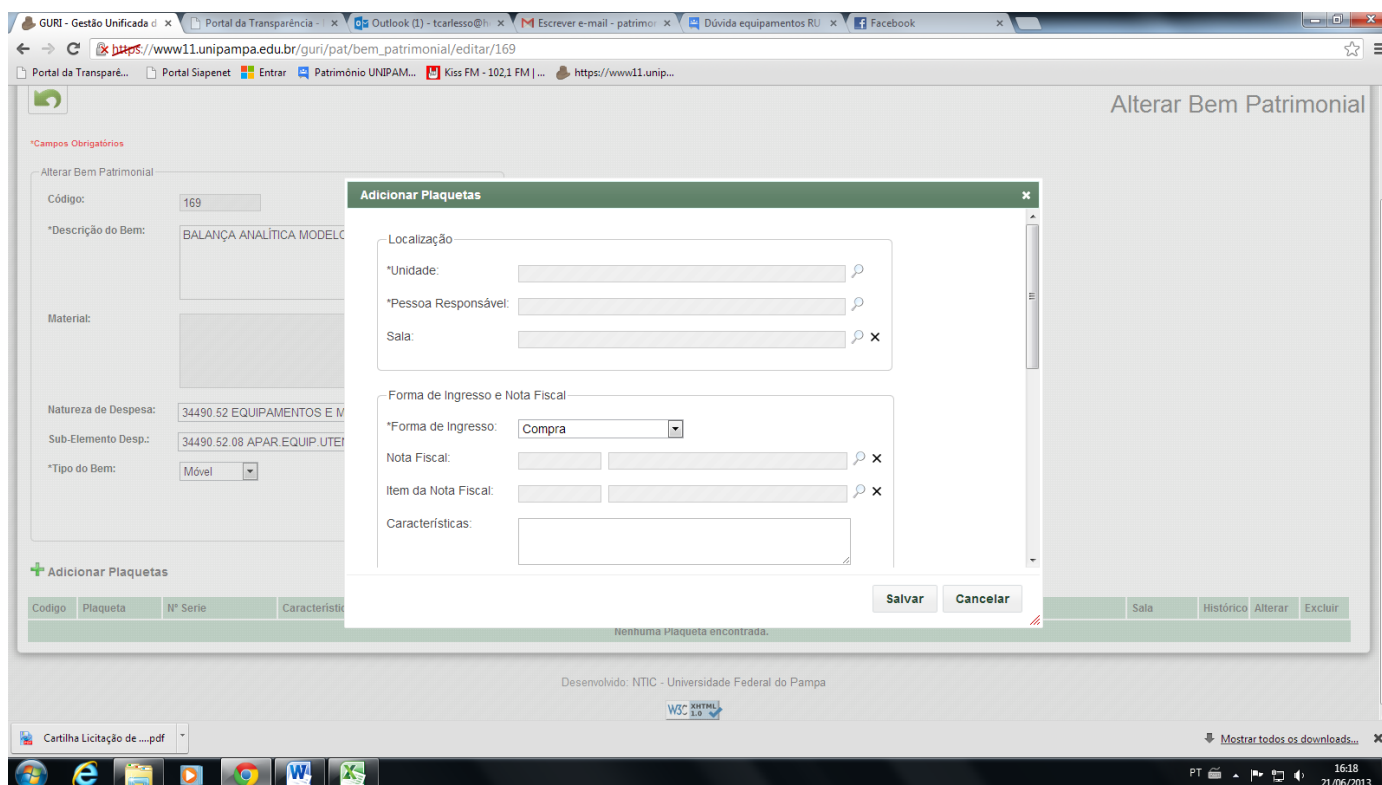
GURI - Gestão Unificada d ×
Portal da Transparência - ×
Outlook (1) - tcarlesso@h ×
Escrever e-mail - patrimor ×
Dúvida equipamentos RU ×
Facebook ×

https://www11.unipampa.edu.br/guri/pat/bem_patrimonial/editar/169

Portal da Transparê... Portal Siapenet Entrar Patrimônio UNIPAM... Kiss FM - 102,1 FM | ... https://www11.unip...

Alterar Bem Patrimonial

*Campos Obrigatórios

Alterar Bem Patrimonial

Código: 169

*Descrição do Bem: BALANÇA ANALÍTICA MODELO

Material:

Natureza de Despesa: 34490.52 EQUIPAMENTOS E M

Sub-Elemento Desp.: 34490.52.08 APAR.EQUIP.UTEN

*Tipo do Bem: Móvel

Adicionar Plaquetas

| Codigo | Plaqueta | Nº Serie | Característic | Sala | Histórico | Alterar | Excluir |
|---|---|---|---|---|---|---|---|
| Nenhuma Plaqueta encontrada. | | | | | | | |

Adicionar Plaquetas ×

Localização
*Unidade:
*Pessoa Responsável:
Sala:

Forma de Ingresso e Nota Fiscal
*Forma de Ingresso: Compra
Nota Fiscal:
Item da Nota Fiscal:
Características:

Salvar Cancelar

Desenvolvido: NTIC - Universidade Federal do Pampa

W3C XHTML 1.0

Cartilha Licitação de ....pdf

Mostrar todos os downloads...

PT 16:18 21/06/2013